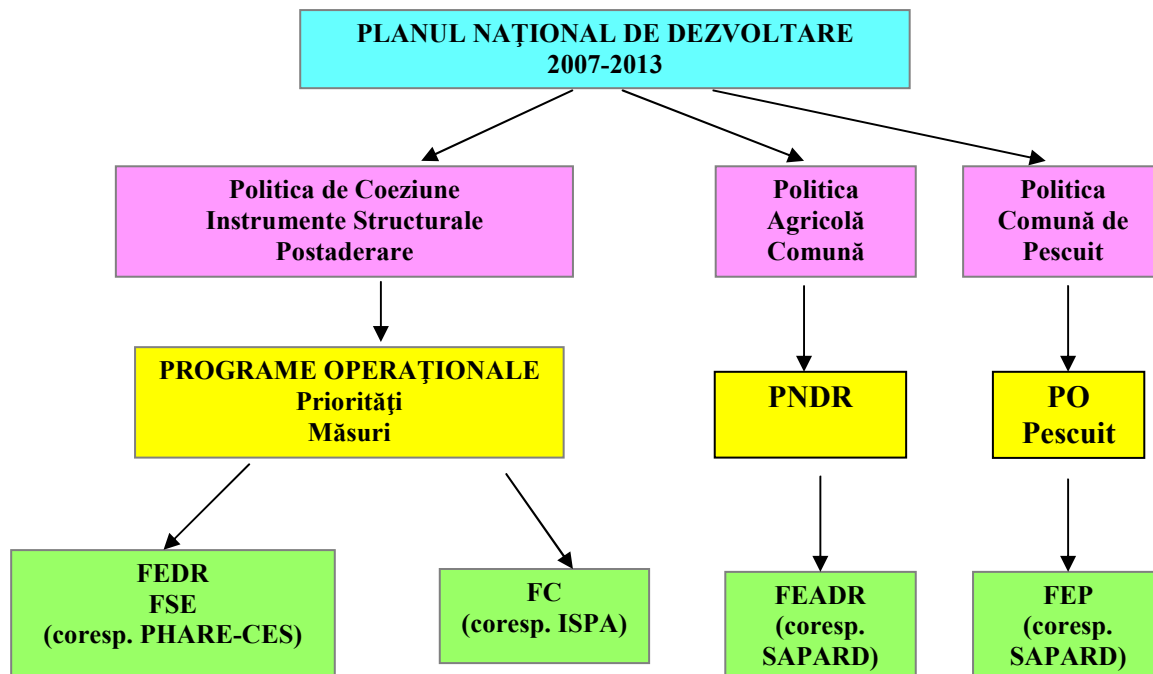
PLANUL NAŢIONAL DE DEZVOLTARE
2007-2013

Politica de Coeziune
Instrumente Structurale
Postaderare

Politica
Agricolă
Comună

Politica
Comună de
Pescuit

PROGRAME OPERAŢIONALE
Priorităţi
Măsuri

PNDR

PO
Pescuit

FEDR
FSE
(coresp. PHARE-CES)

FC
(coresp. ISPA)

FEADR
(coresp.
SAPARD)

FEP
(coresp.
SAPARD)